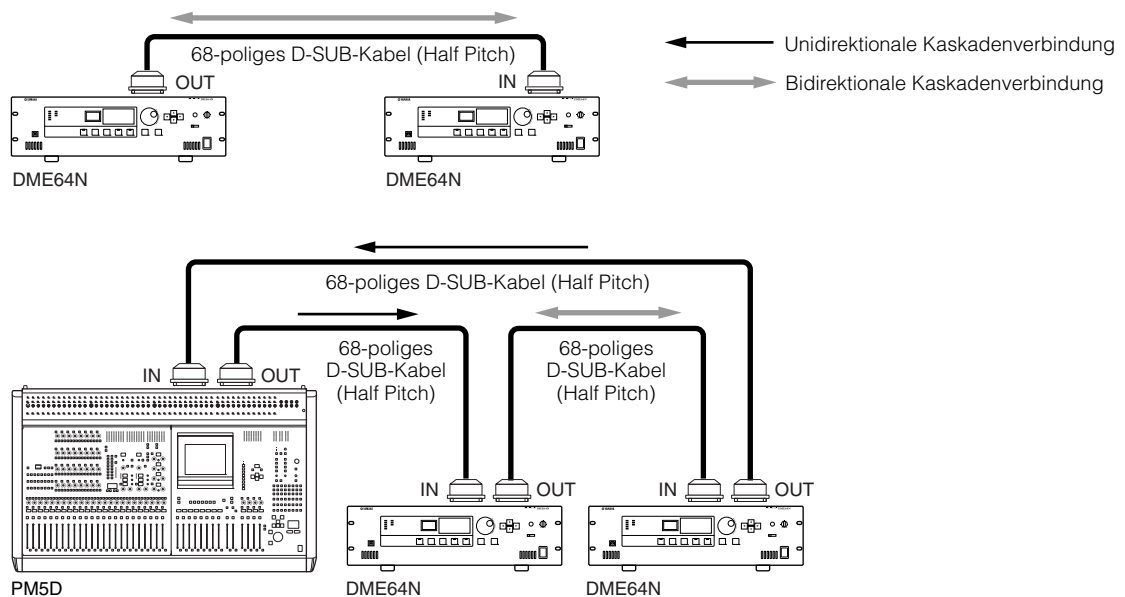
68-poliges D-SUB-Kabel (Half Pitch)

OUT

IN

Unidirektionale Kaskadenverbindung

Bidirektionale Kaskadenverbindung

DME64N

DME64N

68-poliges D-SUB-Kabel (Half Pitch)

IN

OUT

68-poliges D-SUB-Kabel (Half Pitch)

68-poliges D-SUB-Kabel (Half Pitch)

IN

OUT

IN

OUT

PM5D

DME64N

DME64N